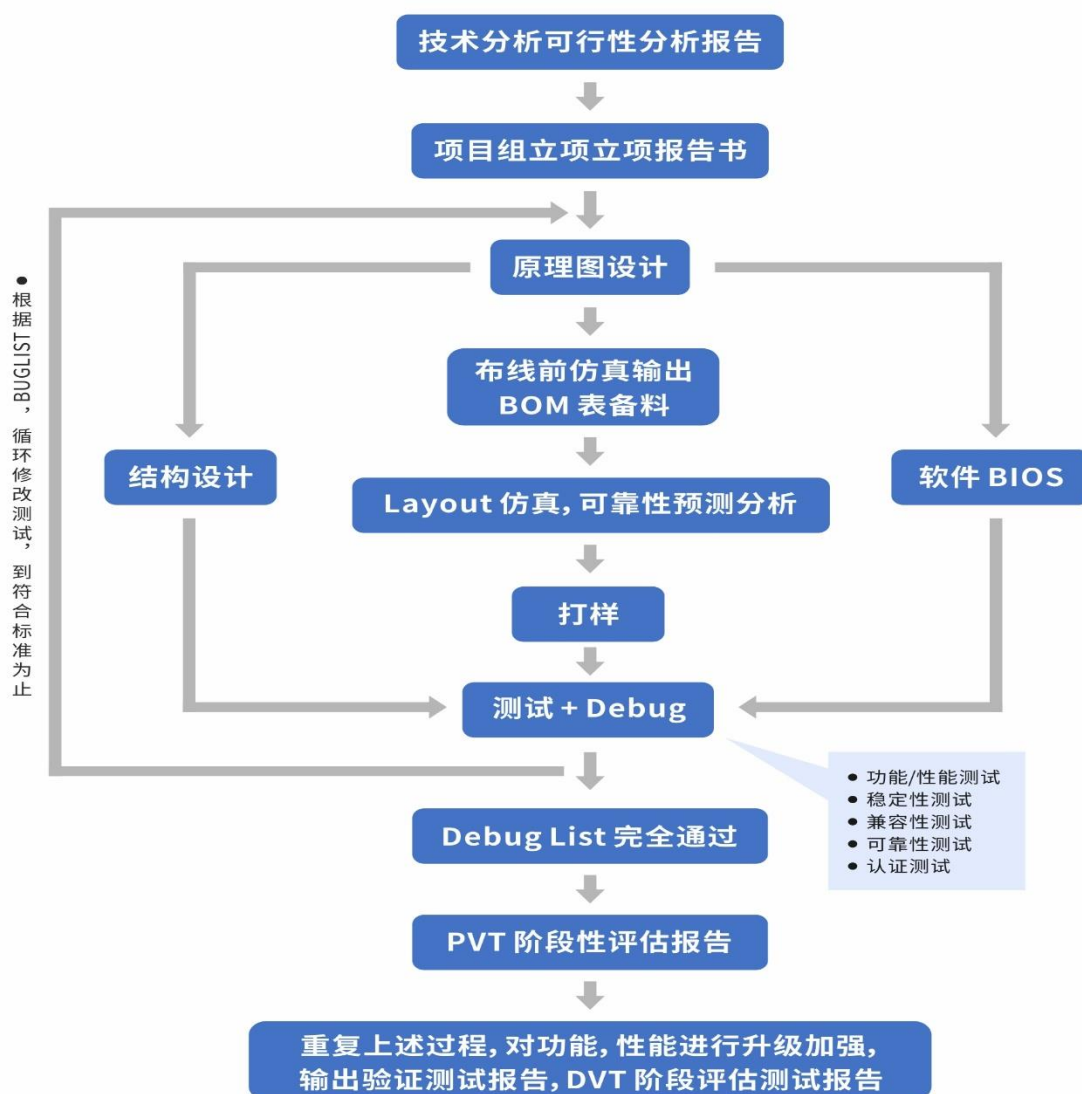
技术分析可行性分析报告

项目组立项立项报告书

● 根据BUGLIST，循环修改测试，到符合标准为止

原理图设计

布线前仿真输出 BOM 表备料

结构设计

软件 BIOS

Layout 仿真，可靠性预测分析

打样

测试 + Debug

● 功能/性能测试
● 稳定性测试
● 兼容性测试
● 可靠性测试
● 认证测试

Debug List 完全通过

PVT 阶段性评估报告

重复上述过程，对功能，性能进行升级加强，输出验证测试报告，DVT 阶段评估测试报告